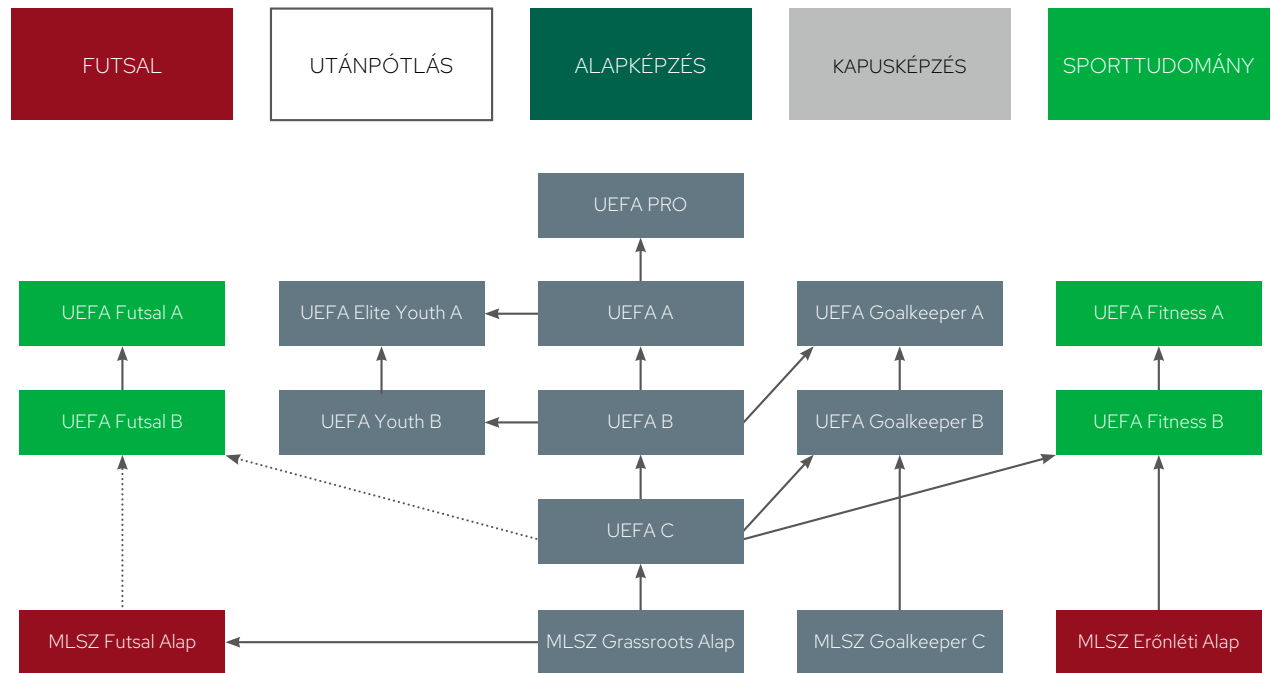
FUTSAL

UTÁNPÓTLÁS

ALAPKÉPZÉS

KAPUSKÉPZÉS

SPORTTUDOMÁNY

UEFA PRO

UEFA Futsal A

UEFA Elite Youth A

UEFA A

UEFA Goalkeeper A

UEFA Fitness A

UEFA Futsal B

UEFA Youth B

UEFA B

UEFA Goalkeeper B

UEFA Fitness B

UEFA C

MLSZ Futsal Alap

MLSZ Grassroots Alap

MLSZ Goalkeeper C

MLSZ Erőnléti Alap